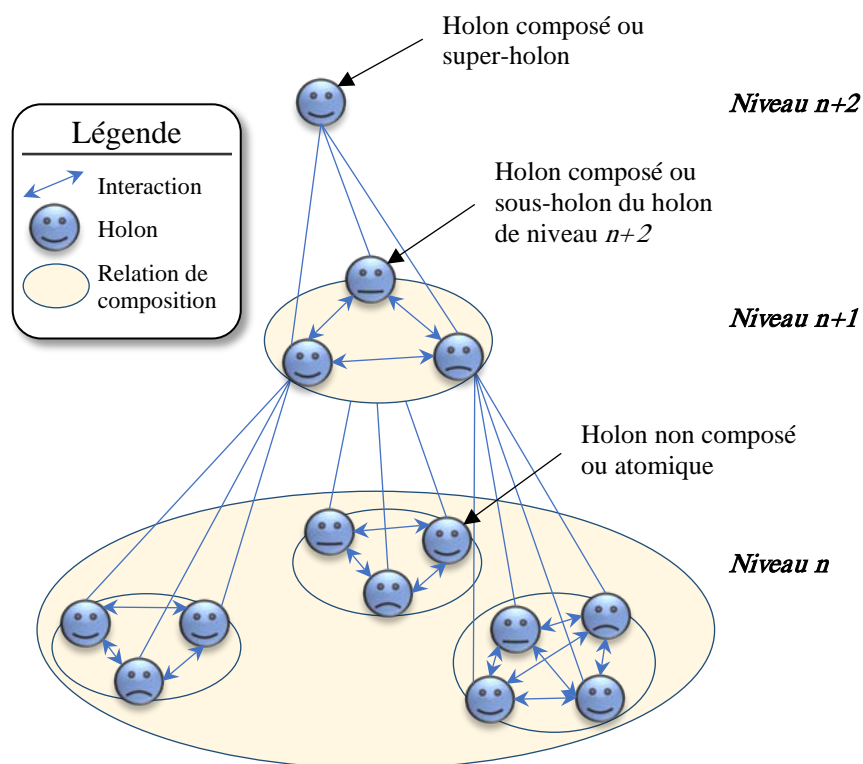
Holon composé ou super-holon

Niveau n+2

Légende

Interaction

Holon

Relation de composition

Holon composé ou sous-holon du holon de niveau $n+2$

Niveau n+1

Holon non composé ou atomique

Niveau n